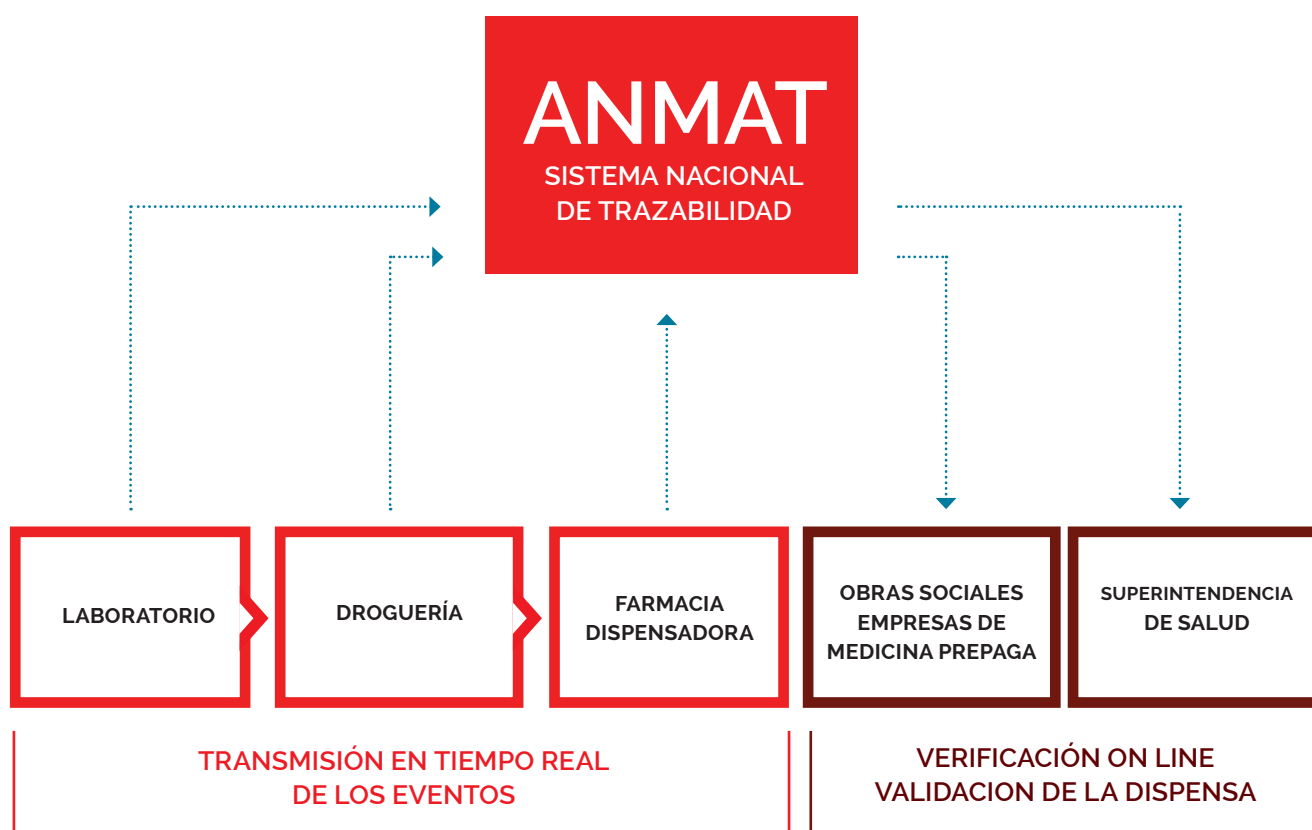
ANMAT
SISTEMA NACIONAL DE TRAZABILIDAD

LABORATORIO

DROGUERÍA

FARMACIA DISPENSADORA

OBRAS SOCIALES EMPRESAS DE MEDICINA PREPAGA

SUPERINTENDENCIA DE SALUD

TRANSMISIÓN EN TIEMPO REAL DE LOS EVENTOS

VERIFICACIÓN ON LINE VALIDACION DE LA DISPENSA